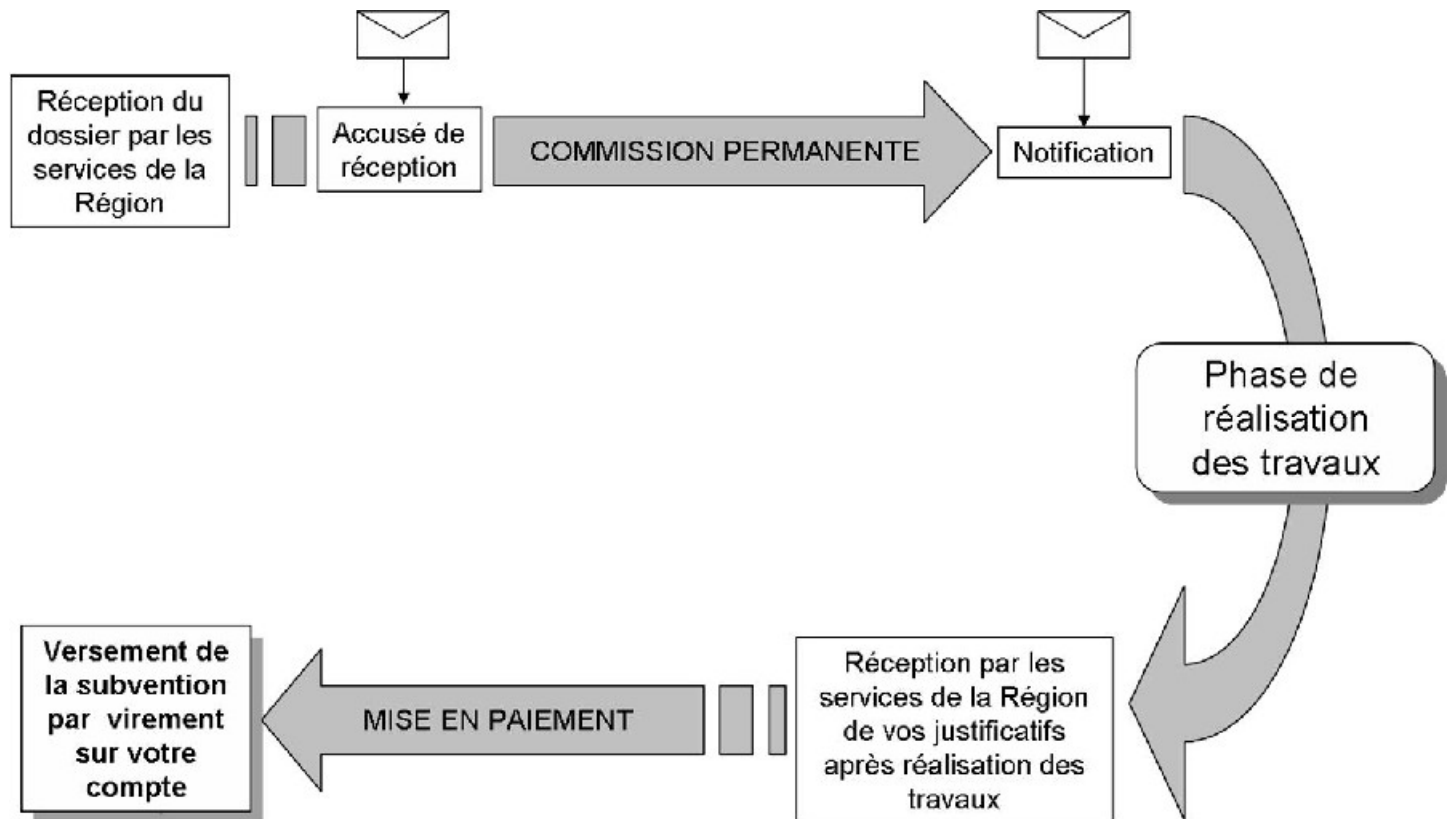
Réception du dossier par les services de la Région

Accusé de réception

COMMISSION PERMANENTE

Notification

Phase de réalisation des travaux

Réception par les services de la Région de vos justificatifs après réalisation des travaux

MISE EN PAIEMENT

Versement de la subvention par virement sur votre compte